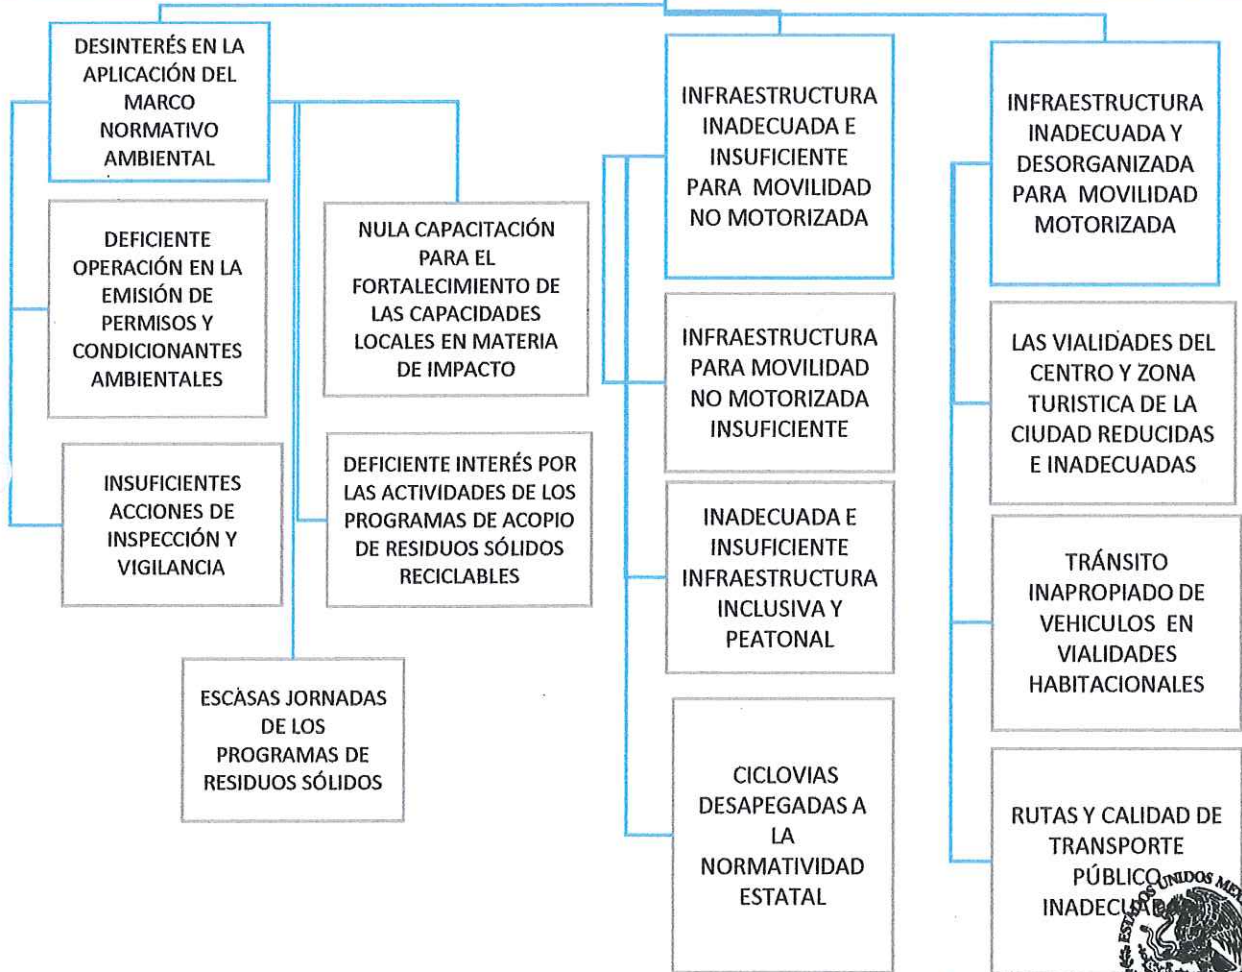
DESINTERÉS EN LA APLICACIÓN DEL MARCO NORMATIVO AMBIENTAL

DEFICIENTE OPERACIÓN EN LA EMISIÓN DE PERMISOS Y CONDICIONANTES AMBIENTALES

INSUFICIENTES ACCIONES DE INSPECCIÓN Y VIGILANCIA

NULA CAPACITACIÓN PARA EL FORTALECIMIENTO DE LAS CAPACIDADES LOCALES EN MATERIA DE IMPACTO

DEFICIENTE INTERÉS POR LAS ACTIVIDADES DE LOS PROGRAMAS DE ACOPIO DE RESIDUOS SÓLIDOS RECICLABLES

ESCÀSAS JORNADAS DE LOS PROGRAMAS DE RESIDUOS SÓLIDOS

INFRAESTRUCTURA INADECUADA E INSUFICIENTE PARA MOVILIDAD NO MOTORIZADA

INFRAESTRUCTURA PARA MOVILIDAD NO MOTORIZADA INSUFICIENTE

INADECUADA E INSUFICIENTE INFRAESTRUCTURA INCLUSIVA Y PEATONAL

CICLOVIAS DESAPEGADAS A LA NORMATIVIDAD ESTATAL

INFRAESTRUCTURA INADECUADA Y DESORGANIZADA PARA MOVILIDAD MOTORIZADA

LAS VIALIDADES DEL CENTRO Y ZONA TURISTICA DE LA CIUDAD REDUCIDAS E INADECUADAS

TRÁNSITO INAPROPIADO DE VEHICULOS EN VIALIDADES HABITACIONALES

RUTAS Y CALIDAD DE TRANSPORTE PÚBLICO INADECU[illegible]

ESTADOS UNIDOS ME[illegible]